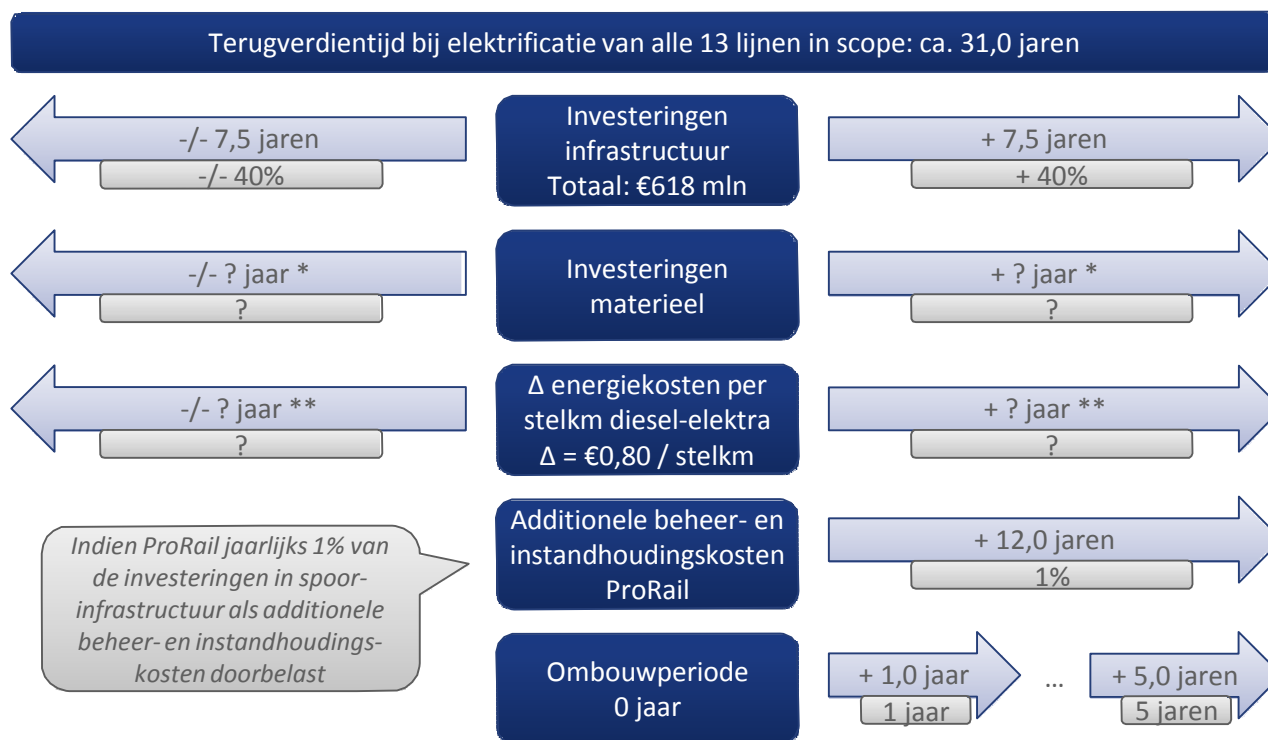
Terugverdientijd bij elektrificatie van alle 13 lijnen in scope: ca. 31,0 jaren

-/- 7,5 jaren
-/- 40%

Investeringen infrastructuur
Totaal: €618 mln

+ 7,5 jaren
+ 40%

-/- ? jaar *
?

Investeringen materieel

+ ? jaar *
?

-/- ? jaar **
?

Δ energiekosten per stelkm diesel-elektra
Δ = €0,80 / stelkm

+ ? jaar **
?

Indien ProRail jaarlijks 1% van de investeringen in spoorinfrastructuur als additionele beheer- en instandhoudingskosten doorbelast

Additionele beheer- en instandhoudingskosten ProRail

+ 12,0 jaren
1%

Ombouwperiode
0 jaar

+ 1,0 jaar
1 jaar

…

+ 5,0 jaren
5 jaren